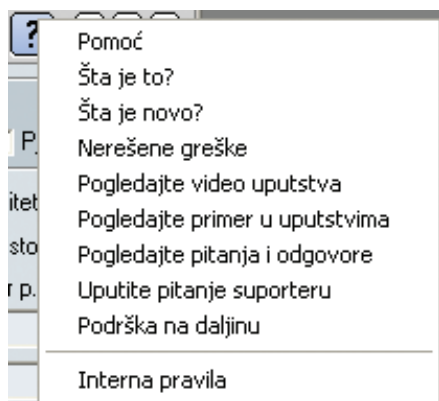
?

P.

itet

sto

r p.

Pomoć
Šta je to?
Šta je novo?
Nerešene greške
Pogledajte video uputstva
Pogledajte primer u uputstvima
Pogledajte pitanja i odgovore
Uputite pitanje suporteru
Podrška na daljinu
Interna pravila